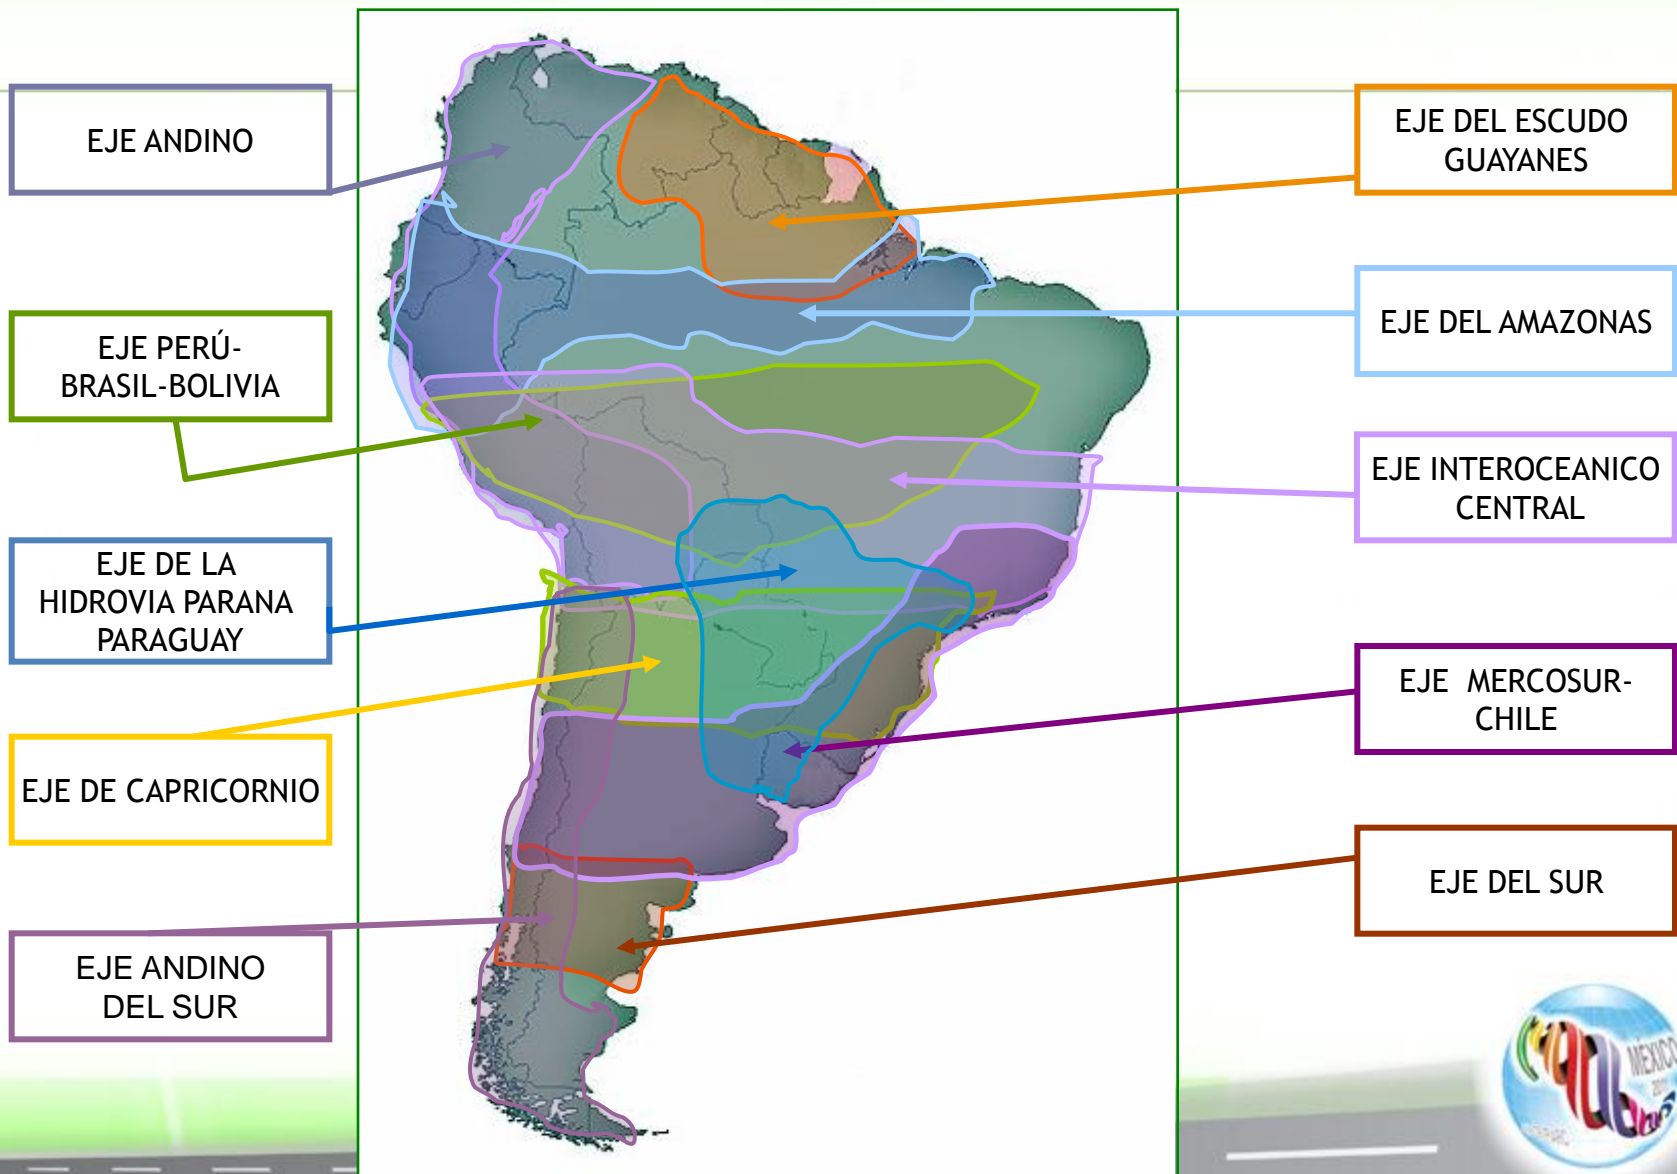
EJE ANDINO

EJE DEL ESCUDO GUAYANES

EJE DEL AMAZONAS

EJE PERÚ-BRASIL-BOLIVIA

EJE INTEROCEANICO CENTRAL

EJE DE LA HIDROVIA PARANA PARAGUAY

EJE MERCOSUR-CHILE

EJE DE CAPRICORNIO

EJE DEL SUR

EJE ANDINO DEL SUR

MEXICO